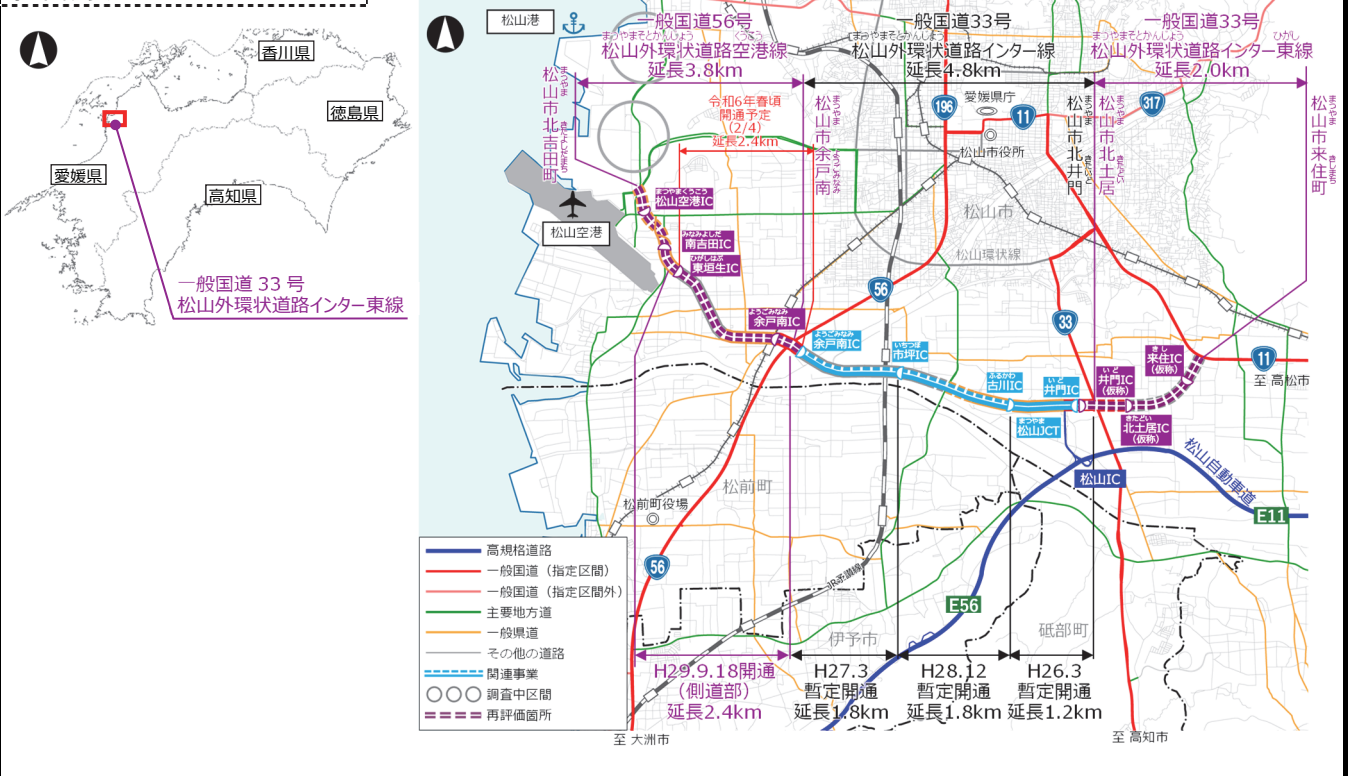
香川県

徳島県

愛媛県

高知県

一般国道 33 号
松山外環状道路インター東線

松山港

一般国道56号
松山外環状道路空港線
延長3.8km

一般国道33号
松山外環状道路インター線
延長4.8km

一般国道33号
松山外環状道路インター東線
延長2.0km

松山市北吉田町

令和6年春頃
開通予定
(2/4)
延長2.4km

松山市余戸南

愛媛県庁

松山市役所

松山市北井門

松山市北土居

松山市来住町

196

11

317

松山空港IC

松山空港

南吉田IC

東垣生IC

余戸南IC

余戸南IC

市坪IC

古川IC

井門IC

松山JCT

井門IC
(仮称)

来住IC
(仮称)

北土居IC
(仮称)

松山市

松山環状線

56

33

11

至 高松市

松山IC

松山自動車道

E11

松前町

松前町役場

56

JR予讃線

E56

伊予市

砥部町

高規格道路
一般国道(指定区間)
一般国道(指定区間外)
主要地方道
一般県道
その他の道路
関連事業
調査中区間
再評価箇所

H29.9.18開通
(側道部)
延長2.4km

H27.3
暫定開通
延長1.8km

H28.12
暫定開通
延長1.8km

H26.3
暫定開通
延長1.2km

至 大洲市

至 高知市